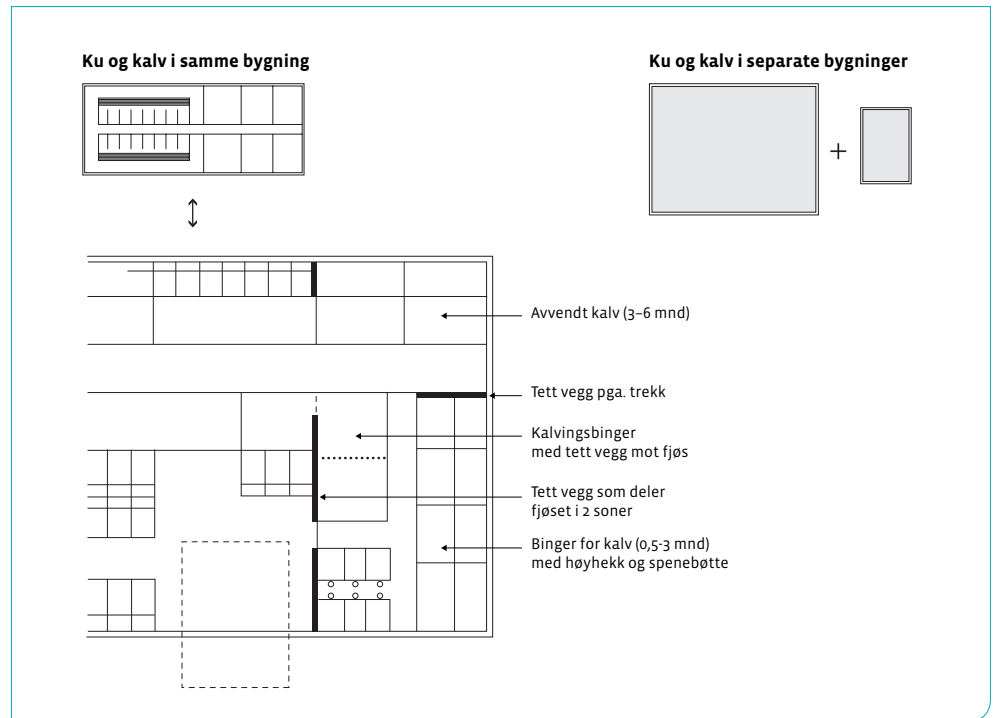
**Ku og kalv i samme bygning**

**Ku og kalv i separate bygninger**

+

Avvendt kalv (3–6 mnd)

Tett vegg pga. trekk

Kalvingsbinger med tett vegg mot fjøs

Tett vegg som deler fjøset i 2 soner

Binger for kalv (0,5-3 mnd) med høyhekk og spenebøtte